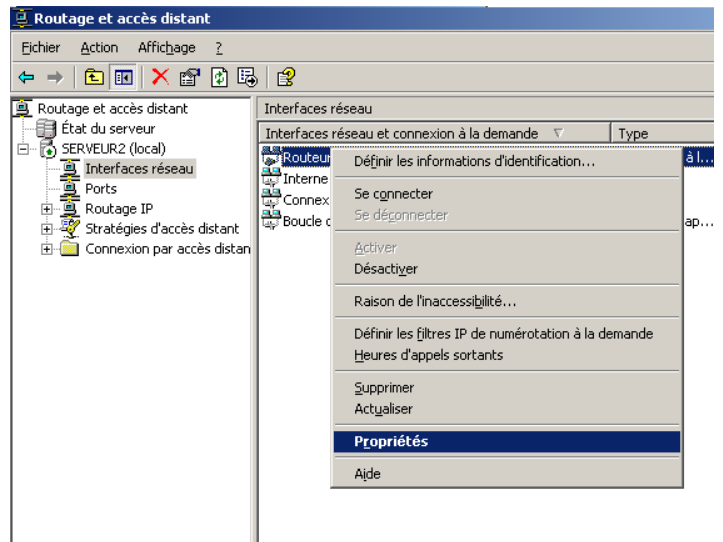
Routage et accès distant

Fichier Action Affichage ?

Routage et accès distant
État du serveur
SERVEUR2 (local)
Interfaces réseau
Ports
Routage IP
Stratégies d'accès distant
Connexion par accès distan

Interfaces réseau

| Interfaces réseau et connexion à la demande | Type |
|---|---|
| Routeur | à l... |
| Interne | |
| Connex | |
| Boucle d | ap... |

Définir les informations d'identification...
Se connecter
Se déconnecter
Activer
Désactiver
Raison de l'inaccessibilité...
Définir les filtres IP de numérotation à la demande
Heures d'appels sortants
Supprimer
Actualiser
Propriétés
Aide